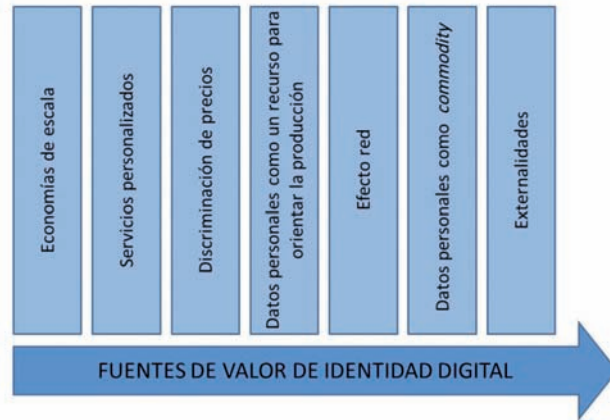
Economías de escala

Servicios personalizados

Discriminación de precios

Datos personales como un recurso para orientar la producción

Efecto red

Datos personales como *commodity*

Externalidades

FUENTES DE VALOR DE IDENTIDAD DIGITAL